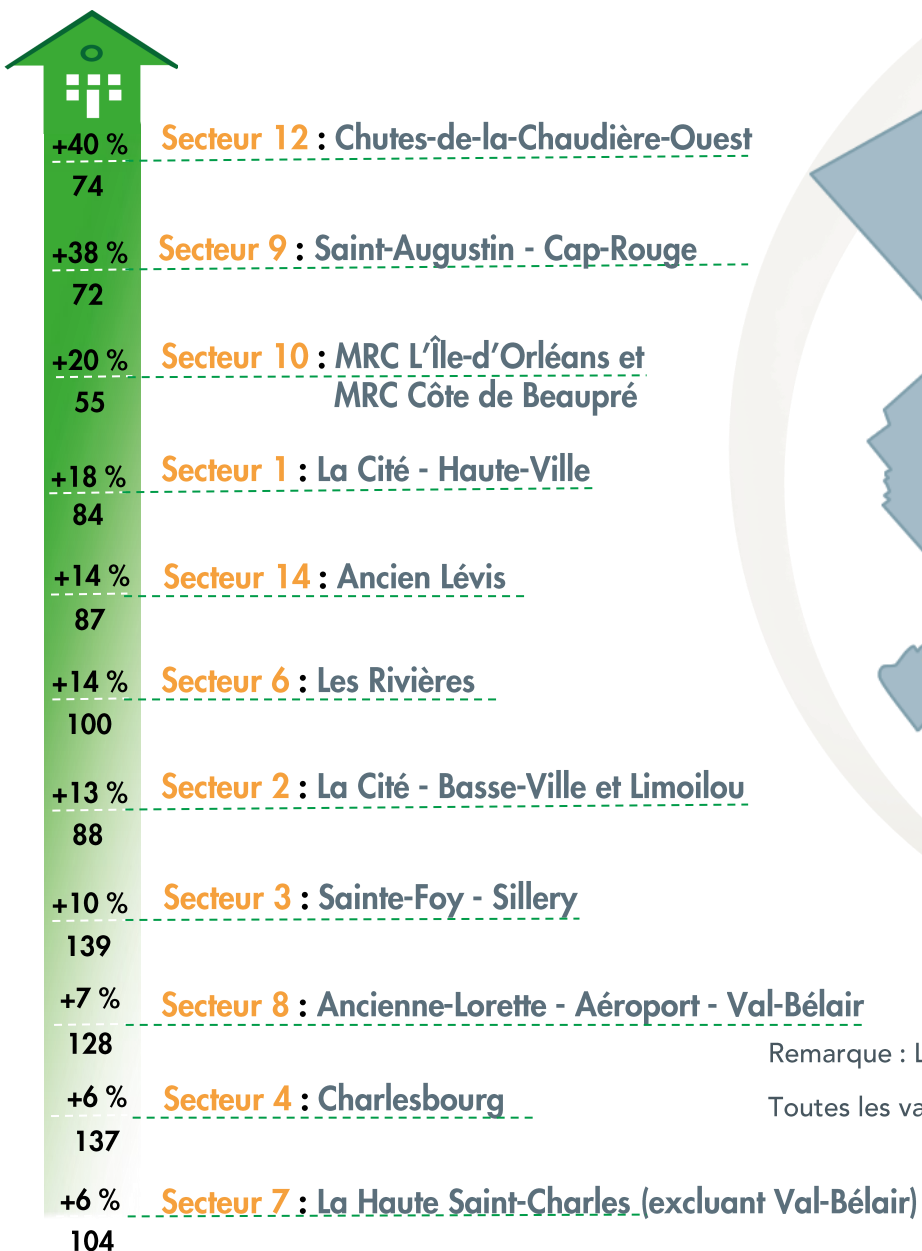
+40 %
74
Secteur 12 : Chutes-de-la-Chaudière-Ouest

+38 %
72
Secteur 9 : Saint-Augustin - Cap-Rouge

+20 %
55
Secteur 10 : MRC L'Île-d'Orléans et MRC Côte de Beaupré

+18 %
84
Secteur 1 : La Cité - Haute-Ville

+14 %
87
Secteur 14 : Ancien Lévis

+14 %
100
Secteur 6 : Les Rivières

+13 %
88
Secteur 2 : La Cité - Basse-Ville et Limoilou

+10 %
139
Secteur 3 : Sainte-Foy - Sillery

+7 %
128
Secteur 8 : Ancienne-Lorette - Aéroport - Val-Bélair

Remarque : L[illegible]

+6 %
137
Secteur 4 : Charlesbourg

Toutes les va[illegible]

+6 %
104
Secteur 7 : La Haute Saint-Charles (excluant Val-Bélair)